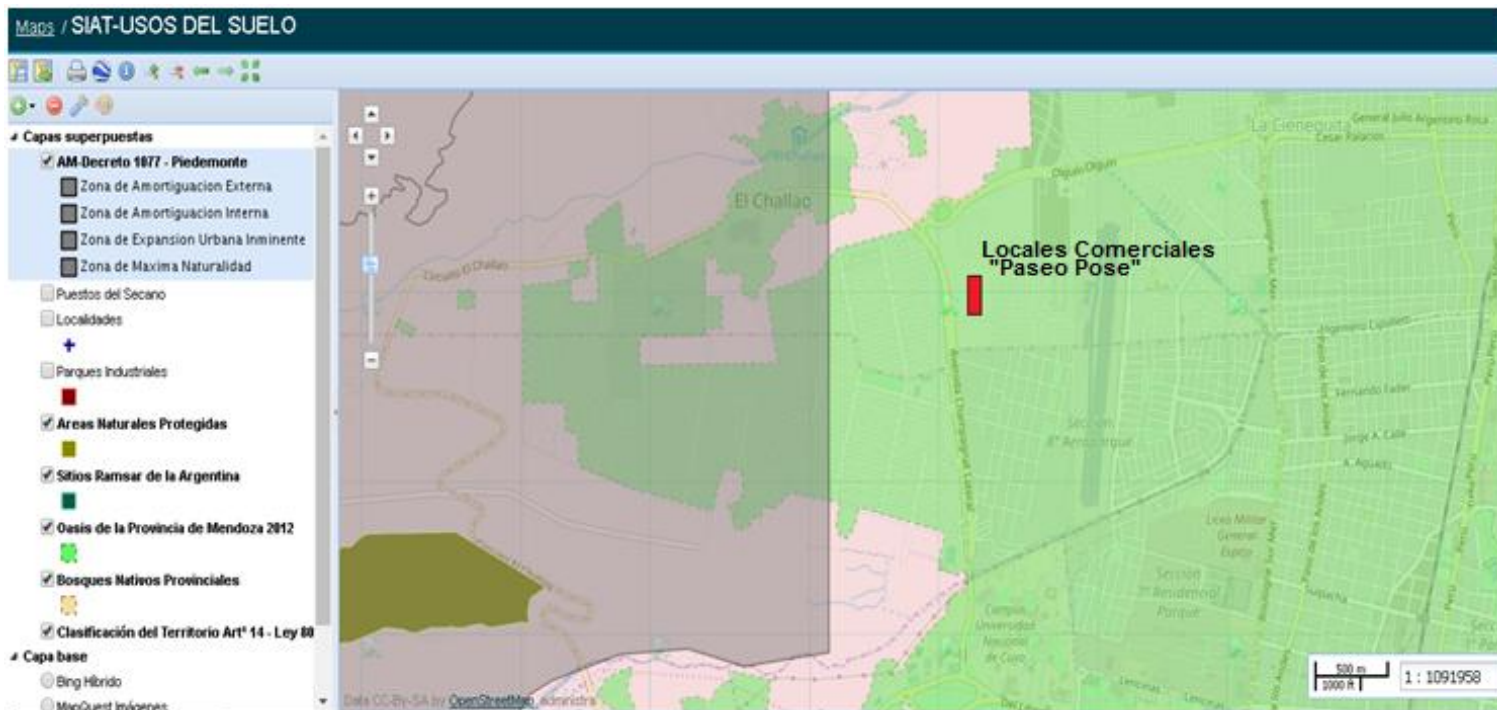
Maps / SIAT-USOS DEL SUELO

Capas superpuestas
AM-Decreto 1077 - Piedemonte
Zona de Amortiguacion Externa
Zona de Amortiguacion Interna
Zona de Expansion Urbana Inminente
Zona de Maxima Naturalidad
Puestos del Secano
Localidades
Parques Industriales
Areas Naturales Protegidas
Sitios Ramsar de la Argentina
Oasis de la Provincia de Mendoza 2012
Bosques Nativos Provinciales
Clasificación del Territorio Artº 14 - Ley 80
Capa base
Bing Hibrido
MapQuest Imágenes

El Challao
La Cieneguita
Locales Comerciales
"Paseo Pose"
Sección 8º Aeroparque
Sección 5º Residencial Parque
Campus Universidad Nacional de Cuyo
Data CC-By-SA by OpenStreetMap, Administra
500 m
1000 ft
1 : 1091958